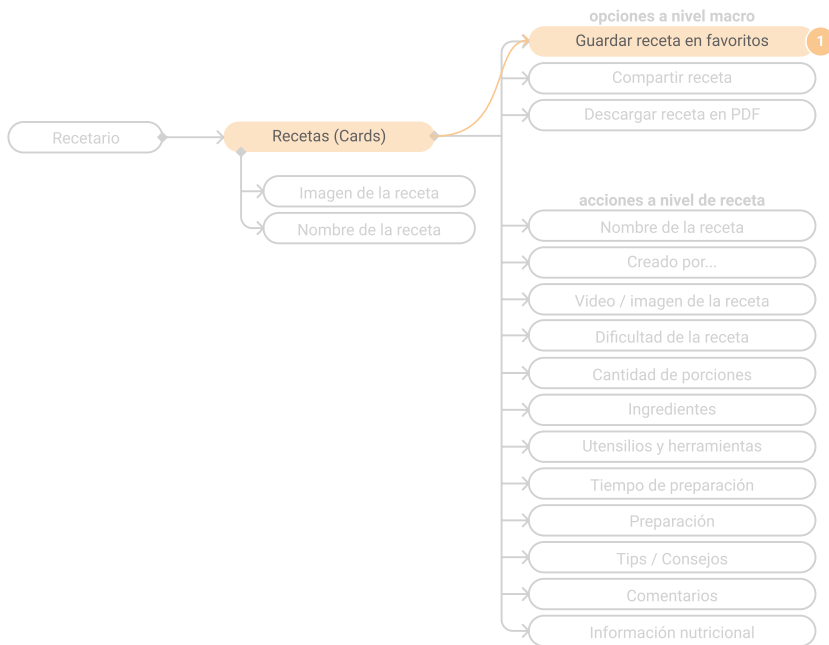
Recetario

Recetas (Cards)

Imagen de la receta

Nombre de la receta

opciones a nivel macro

Guardar receta en favoritos

1

Compartir receta

Descargar receta en PDF

acciones a nivel de receta

Nombre de la receta

Creado por...

Video / imagen de la receta

Dificultad de la receta

Cantidad de porciones

Ingredientes

Utensilios y herramientas

Tiempo de preparación

Preparación

Tips / Consejos

Comentarios

Información nutricional